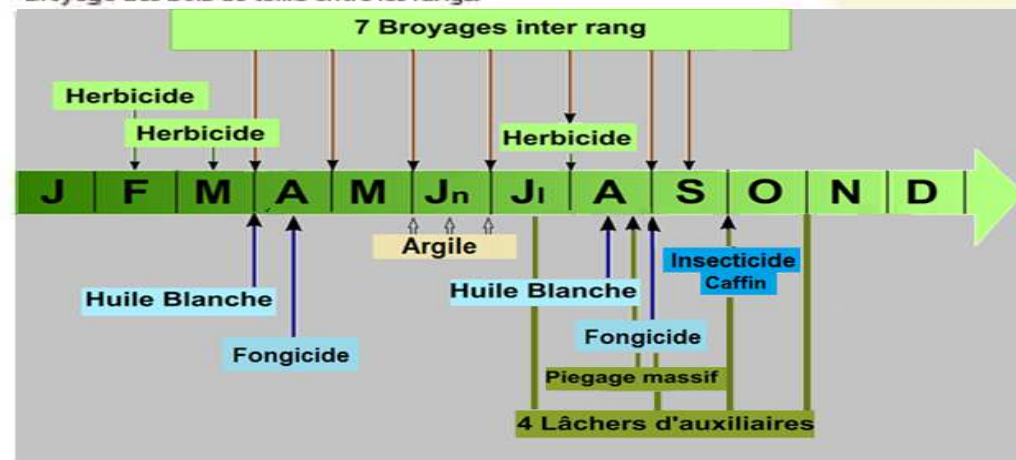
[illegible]

7 Broyages inter rang

Herbicide

Herbicide

Herbicide

| J | F | M | A | M | Jn | Jl | A | S | O | N | D |
|---|---|---|---|---|---|---|---|---|---|---|---|

Argile

Huile Blanche

Fongicide

Huile Blanche

Insecticide Caffin

Fongicide

Piegage massif

4 Lâchers d'auxiliaires